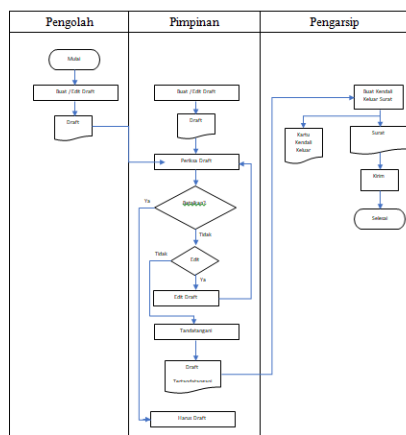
Pengolah

Pimpinan

Pengarsip

Mulai

Buat /Edit Draft

Draft

Buat /Edit Draft

Draft

Periksa Draft

Ya

Setujui?

Tidak

Tidak

Edit

Ya

Edit Draft

Tandatangani

Draft Tertandatangani

Hapus Draft

Buat Kendali Keluar Surat

Kartu Kendali Keluar

Surat

Kirim

Selesai